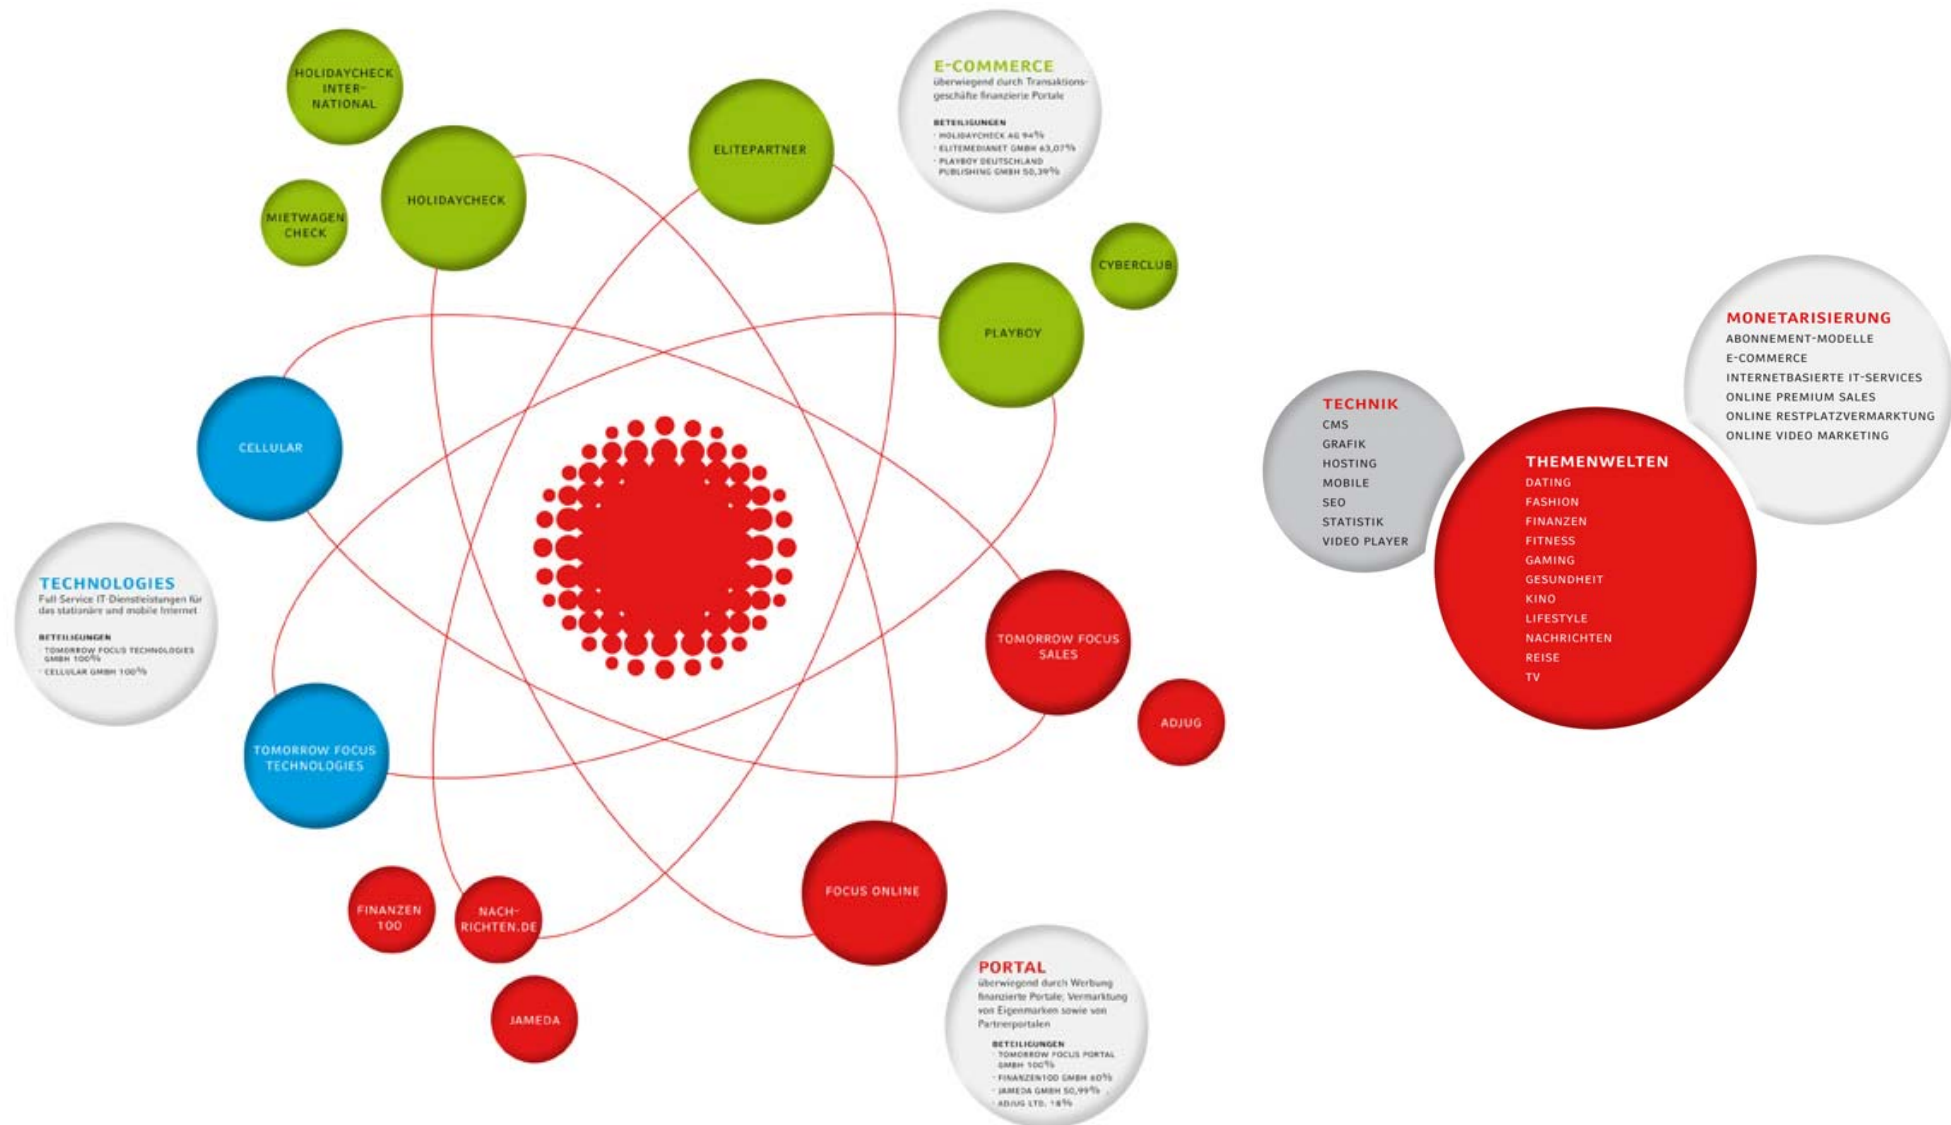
HOLIDAYCHECK INTERNATIONAL

MIETWAGEN CHECK

HOLIDAYCHECK

ELITEPARTNER

E-COMMERCE
überwiegend durch Transaktionsgeschäfte finanzierte Portale

BETEILIGUNGEN
· HOLIDAYCHECK AG 94%
· ELITEMEDIANET GMBH 63,07%
· PLAYBOY DEUTSCHLAND PUBLISHING GMBH 50,39%

CYBERCLUB

PLAYBOY

CELLULAR

TECHNOLOGIES
Full-Service IT-Dienstleistungen für das stationäre und mobile Internet

BETEILIGUNGEN
· TOMORROW FOCUS TECHNOLOGIES GMBH 100%
· CELLULAR GMBH 100%

TOMORROW FOCUS TECHNOLOGIES

TOMORROW FOCUS SALES

ADJUG

FOCUS ONLINE

FINANZEN 100

NACHRICHTEN.DE

JAMEDA

PORTAL
überwiegend durch Werbung finanzierte Portale; Vermarktung von Eigenmarken sowie von Partnerportalen

BETEILIGUNGEN
· TOMORROW FOCUS PORTAL GMBH 100%
· FINANZEN100 GMBH 60%
· JAMEDA GMBH 50,99%
· ADJUG LTD. 18%

MONETARISIERUNG
ABONNEMENT-MODELLE
E-COMMERCE
INTERNETBASIERTE IT-SERVICES
ONLINE PREMIUM SALES
ONLINE RESTPLATZVERMARKTUNG
ONLINE VIDEO MARKETING

TECHNIK
CMS
GRAFIK
HOSTING
MOBILE
SEO
STATISTIK
VIDEO PLAYER

THEMENWELTEN
DATING
FASHION
FINANZEN
FITNESS
GAMING
GESUNDHEIT
KINO
LIFESTYLE
NACHRICHTEN
REISE
TV